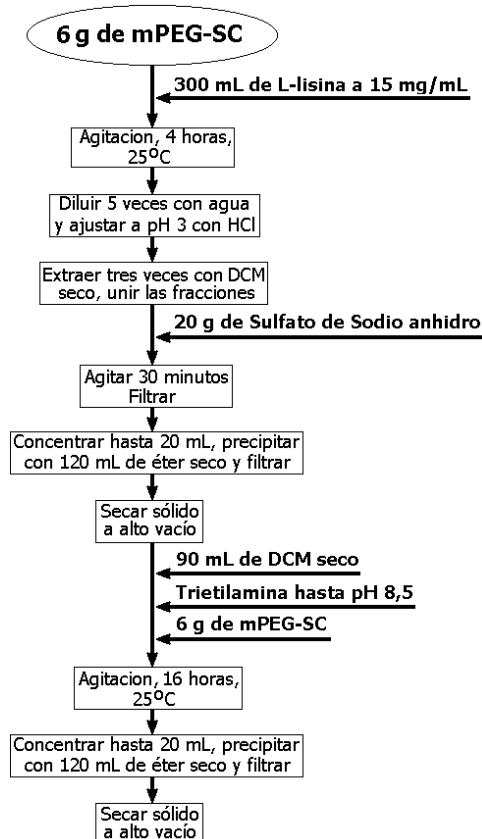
6 g de mPEG-SC

300 mL de L-lisina a 15 mg/mL

Agitacion, 4 horas, 25$^{o}$C

Diluir 5 veces con agua y ajustar a pH 3 con HCl

Extraer tres veces con DCM seco, unir las fracciones

20 g de Sulfato de Sodio anhidro

Agitar 30 minutos Filtrar

Concentrar hasta 20 mL, precipitar con 120 mL de éter seco y filtrar

Secar sólido a alto vacío

90 mL de DCM seco

Trietilamina hasta pH 8,5

6 g de mPEG-SC

Agitacion, 16 horas, 25$^{o}$C

Concentrar hasta 20 mL, precipitar con 120 mL de éter seco y filtrar

Secar sólido a alto vacío